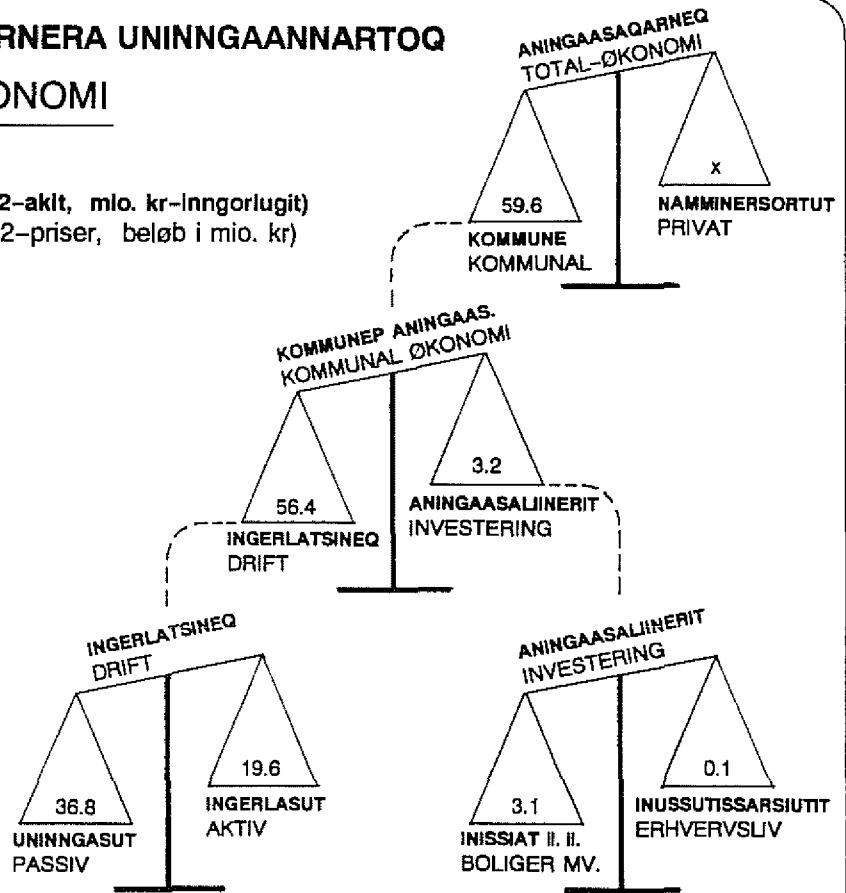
RNERA UNINNGAANNARTOQ
ONOMI

2-akit, mio. kr-inngorlugit)
2-priser, beløb i mio. kr)

ANINGAASAQARNEQ
TOTAL-ØKONOMI

59.6
KOMMUNE
KOMMUNAL

x
NAMMINERSORTUT
PRIVAT

KOMMUNEP ANINGAAS.
KOMMUNAL ØKONOMI

56.4
INGERLATSINEQ
DRIFT

3.2
ANINGAASALIINERIT
INVESTERING

INGERLATSINEQ
DRIFT

36.8
UNINNGASUT
PASSIV

19.6
INGERLASUT
AKTIV

ANINGAASALIINERIT
INVESTERING

3.1
INISSIAT Il. Il.
BOLIGER MV.

0.1
INUSSUTISSARSIUTIT
ERHVERVSLIV